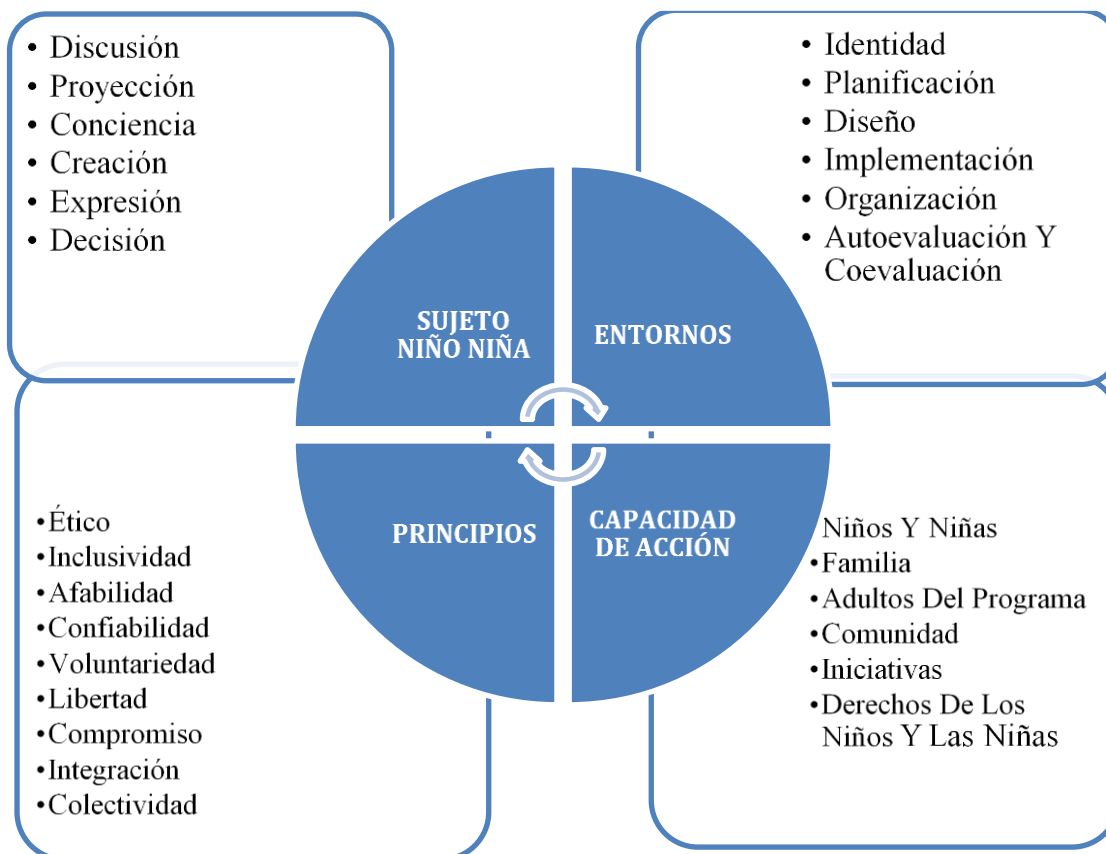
• Discusión
• Proyección
• Conciencia
• Creación
• Expresión
• Decisión

• Identidad
• Planificación
• Diseño
• Implementación
• Organización
• Autoevaluación Y Coevaluación

SUJETO NIÑO NIÑA

ENTORNOS

PRINCIPIOS

CAPACIDAD DE ACCIÓN

•Ético
•Inclusividad
•Afabilidad
•Confiabilidad
•Voluntariedad
•Libertad
•Compromiso
•Integración
•Colectividad

Niños Y Niñas
•Familia
•Adultos Del Programa
•Comunidad
•Iniciativas
•Derechos De Los Niños Y Las Niñas